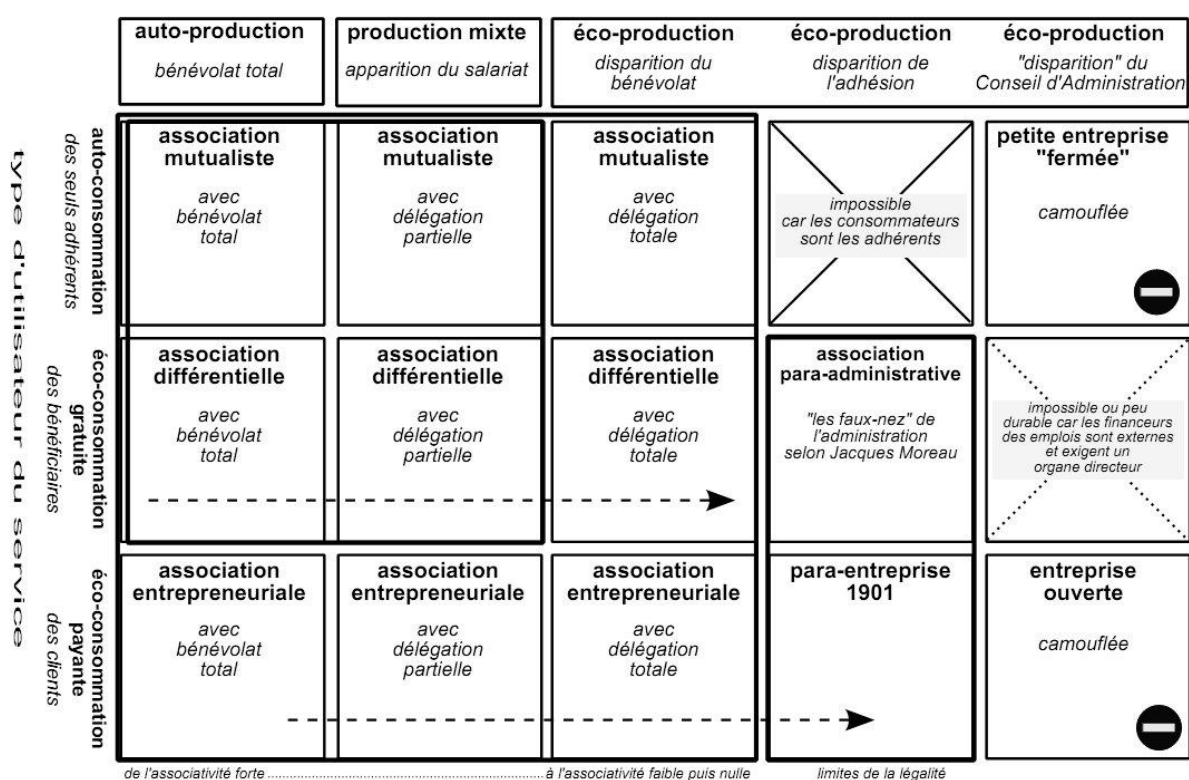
| | auto-production<br>*bénévolat total* | production mixte<br>*apparition du salariat* | éco-production<br>*disparition du bénévolat* | éco-production<br>*disparition de l'adhésion* | éco-production<br>*"disparition" du Conseil d'Administration* |
|---|---|---|---|---|---|
| **auto-consommation** *des seuls adhérents* | **association mutualiste**<br>*avec bénévolat total* | **association mutualiste**<br>*avec délégation partielle* | **association mutualiste**<br>*avec délégation totale* | impossible car les consommateurs sont les adhérents | **petite entreprise "fermée"**<br>*camouflée* |
| **éco-consommation gratuite** *des bénéficiaires* | **association différentielle**<br>*avec bénévolat total* | **association différentielle**<br>*avec délégation partielle* | **association différentielle**<br>*avec délégation totale* | **association para-administrative**<br>*"les faux-nez" de l'administration selon Jacques Moreau* | impossible ou peu durable car les financeurs des emplois sont externes et exigent un organe directeur |
| **éco-consommation payante** *des clients* | **association entrepreneuriale**<br>*avec bénévolat total* | **association entrepreneuriale**<br>*avec délégation partielle* | **association entrepreneuriale**<br>*avec délégation totale* | **para-entreprise 1901** | **entreprise ouverte**<br>*camouflée* |

type d'utilisateur du service

de l'associativité forte ........................................à l'associativité faible puis nulle

limites de la légalité